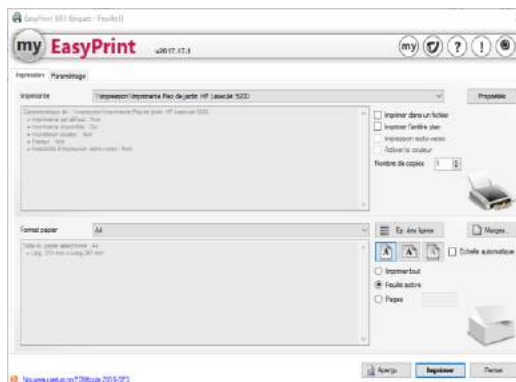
EasyPrint 365 Bmpact - Feuille1

my EasyPrint v2017.17.1

Impression | Paramétrage

Imprimante | \\myweasor\Imprimante Rez de jardin HP LaserJet 5200 | Propriétés

Caractéristiques de : \\myweasor\Imprimante Rez de jardin HP LaserJet 5200
» Imprimante par défaut : Non
» Imprimante disponible : Oui
» Impression couleur : Non
» Partage : Non
» Possibilité d'impression recto-verso : Non

Imprimer dans un fichier
Imprimer l'entête plan
Impression recto verso
Activer la couleur
Nombre de copies 1

Format papier | A4 | Ep. tâme forme | Marges...

Taille du papier sélectionné : A4
» Larg. 210 mm x Long. 297 mm

Échelle automatique

Imprimer tout
Feuille active
Pages

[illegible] | Aperçu | Imprimer | Fermer